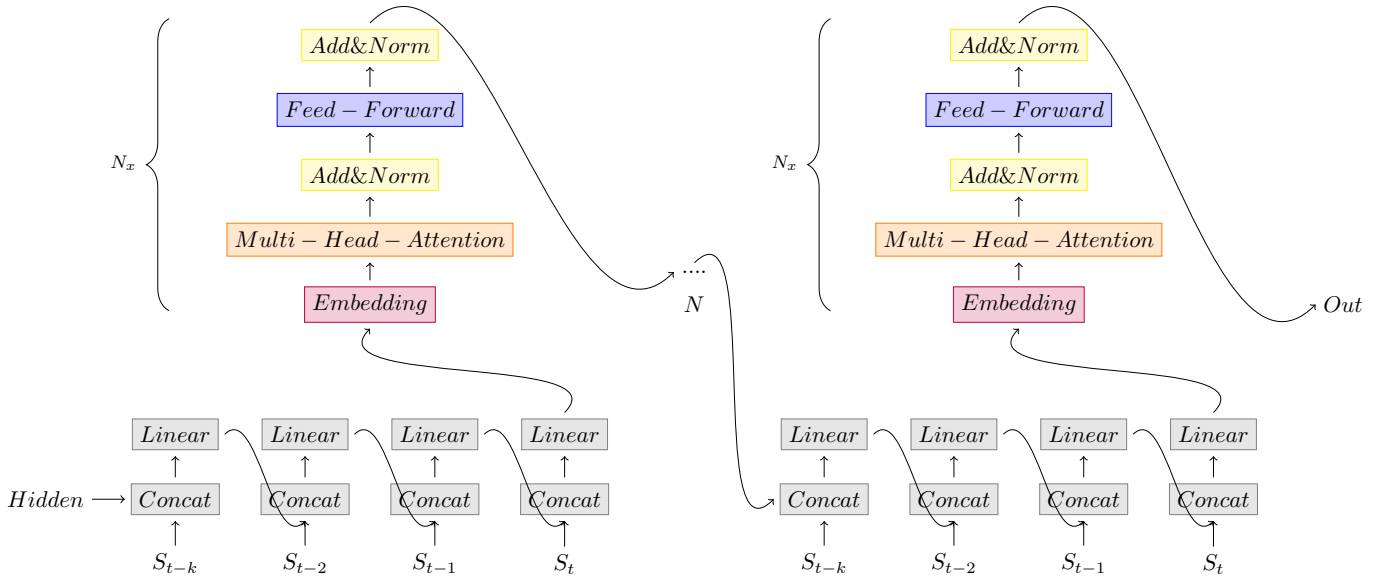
$Add\&Norm$

$Feed-Forward$

$N_x$

$Add\&Norm$

$Multi-Head-Attention$

$Embedding$

....

$N$

$Add\&Norm$

$Feed-Forward$

$N_x$

$Add\&Norm$

$Multi-Head-Attention$

$Embedding$

$Out$

$Linear$ $Linear$ $Linear$ $Linear$

$Hidden$ $Concat$ $Concat$ $Concat$ $Concat$

$S_{t-k}$ $S_{t-2}$ $S_{t-1}$ $S_t$

$Linear$ $Linear$ $Linear$ $Linear$

$Concat$ $Concat$ $Concat$ $Concat$

$S_{t-k}$ $S_{t-2}$ $S_{t-1}$ $S_t$